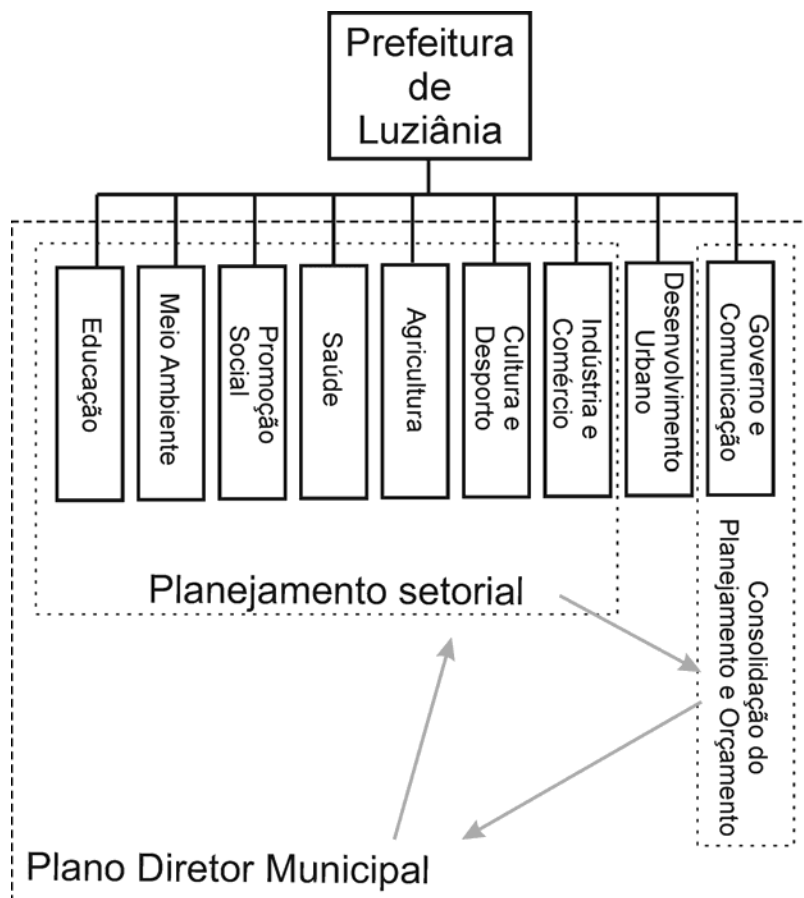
Prefeitura de Luziânia

Educação

Meio Ambiente

Promoção Social

Saúde

Agricultura

Cultura e Desporto

Indústria e Comércio

Desenvolvimento Urbano

Governo e Comunicação

Planejamento setorial

Consolidação do Planejamento e Orçamento

Plano Diretor Municipal